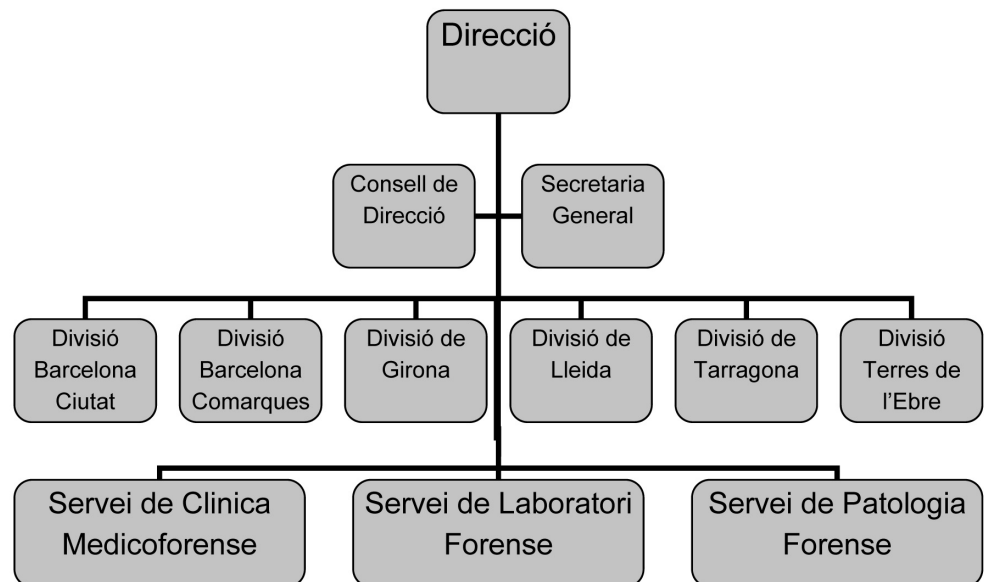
Direcció

Consell de Direcció

Secretaria General

Divisió Barcelona Ciutat

Divisió Barcelona Comarques

Divisió de Girona

Divisió de Lleida

Divisió de Tarragona

Divisió Terres de l'Ebre

Servei de Clinica Medicoforense

Servei de Laboratori Forense

Servei de Patologia Forense